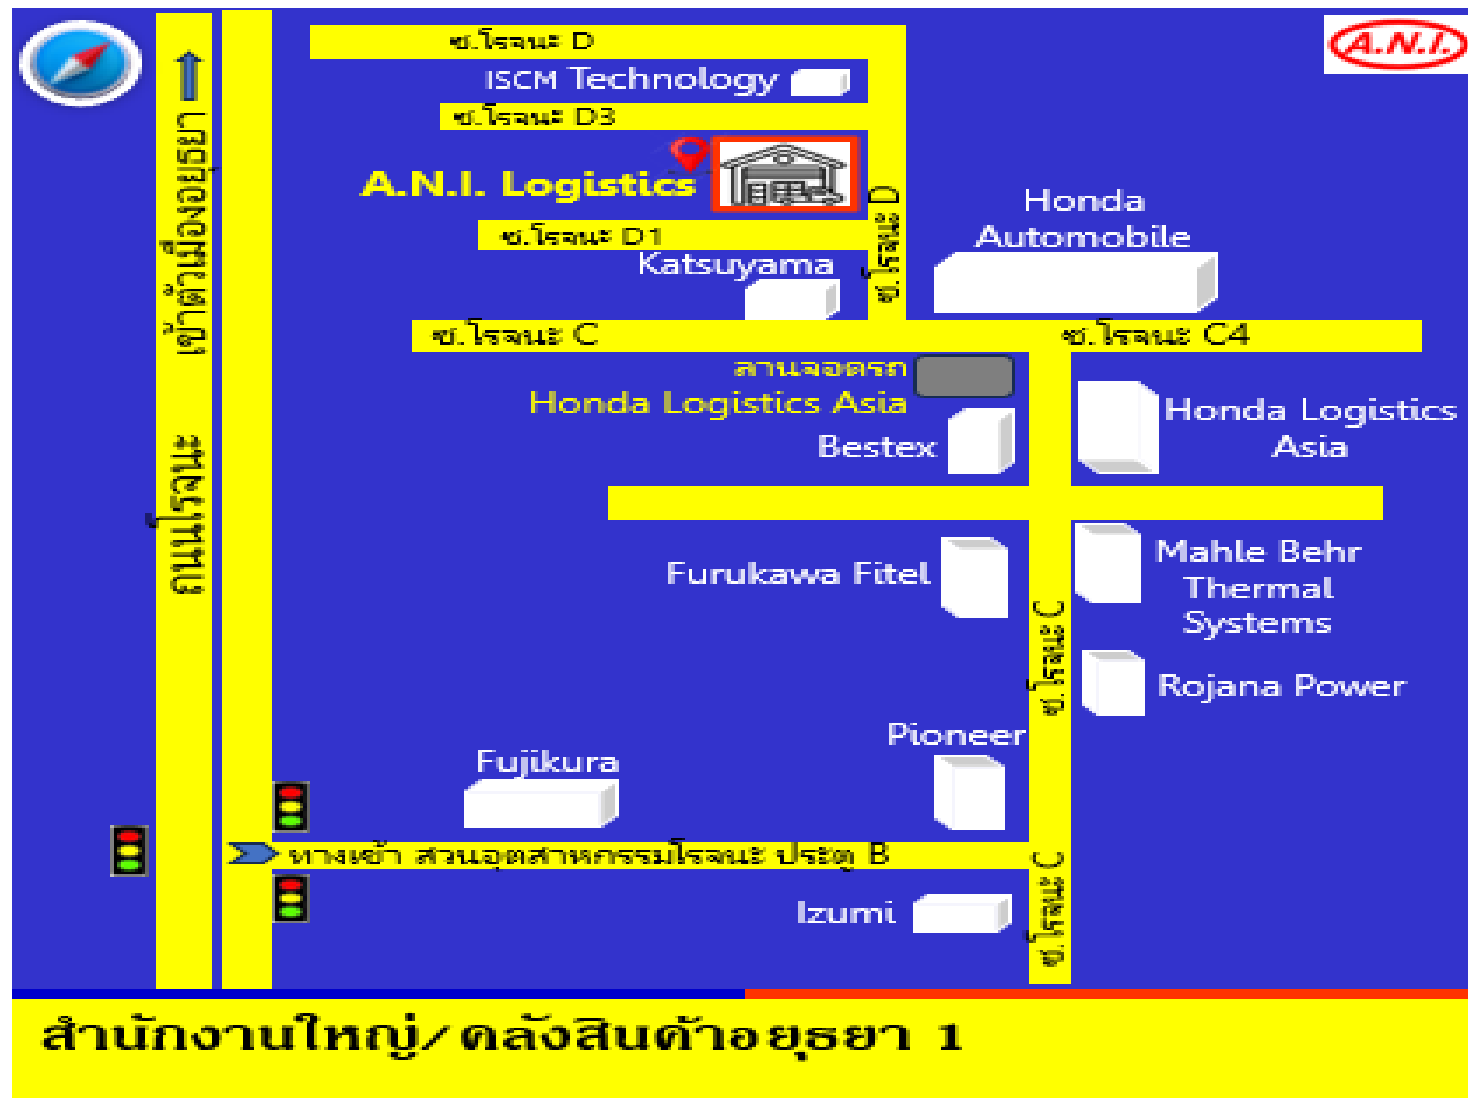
A.N.I.

ซ.โรจนะ D

ISCM Technology

ซ.โรจนะ D3

A.N.I. Logistics

ซ.โรจนะ D1

ซ.โรจนะ D

Katsuyama

Honda Automobile

เข้าตัวเมืองอยุธยา

ถนนโรจนะ

ซ.โรจนะ C

ซ.โรจนะ C4

ลานจอดรถ

Honda Logistics Asia

Bestex

Honda Logistics Asia

Furukawa Fitel

Mahle Behr Thermal Systems

ซ.โรจนะ C

Rojana Power

Pioneer

Fujikura

ทางเข้า สวนอุตสาหกรรมโรจนะ ประตู B

ซ.โรจนะ C

Izumi

สำนักงานใหญ่/ คลังสินค้าอยุธยา 1